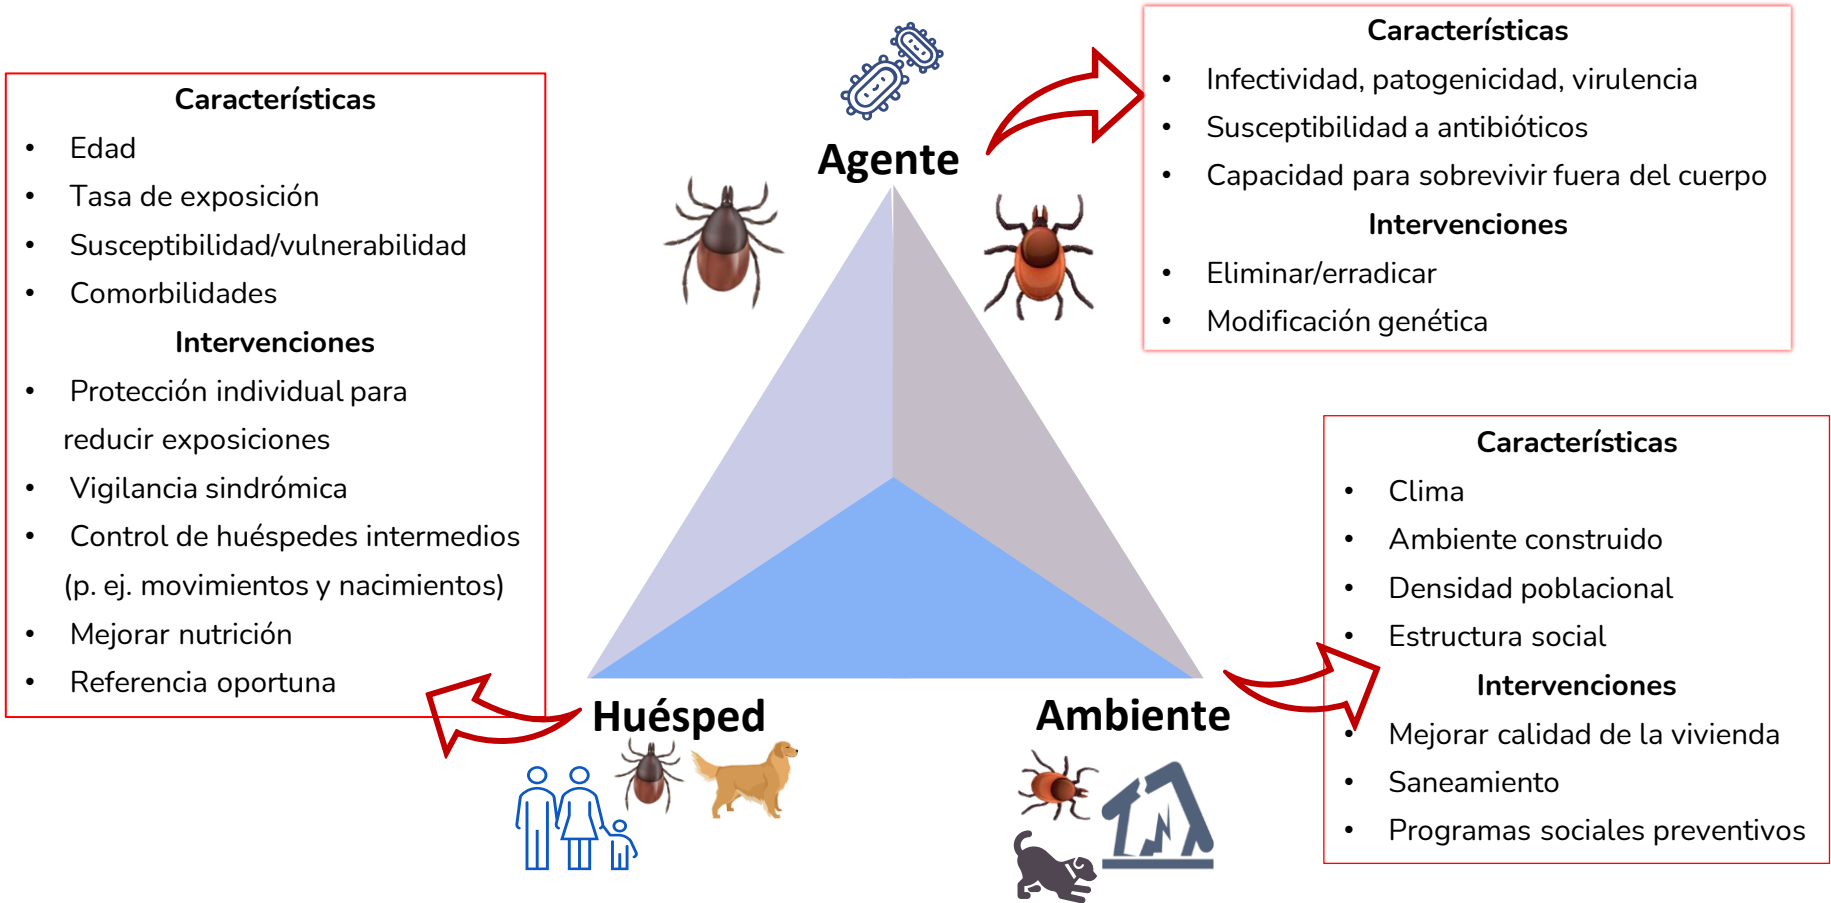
Características
• Edad
• Tasa de exposición
• Susceptibilidad/vulnerabilidad
• Comorbilidades
Intervenciones
• Protección individual para reducir exposiciones
• Vigilancia sindrómica
• Control de huéspedes intermedios (p. ej. movimientos y nacimientos)
• Mejorar nutrición
• Referencia oportuna

Agente

Características
• Infectividad, patogenicidad, virulencia
• Susceptibilidad a antibióticos
• Capacidad para sobrevivir fuera del cuerpo
Intervenciones
• Eliminar/erradicar
• Modificación genética

Huésped

Ambiente

Características
• Clima
• Ambiente construido
• Densidad poblacional
• Estructura social
Intervenciones
• Mejorar calidad de la vivienda
• Saneamiento
• Programas sociales preventivos